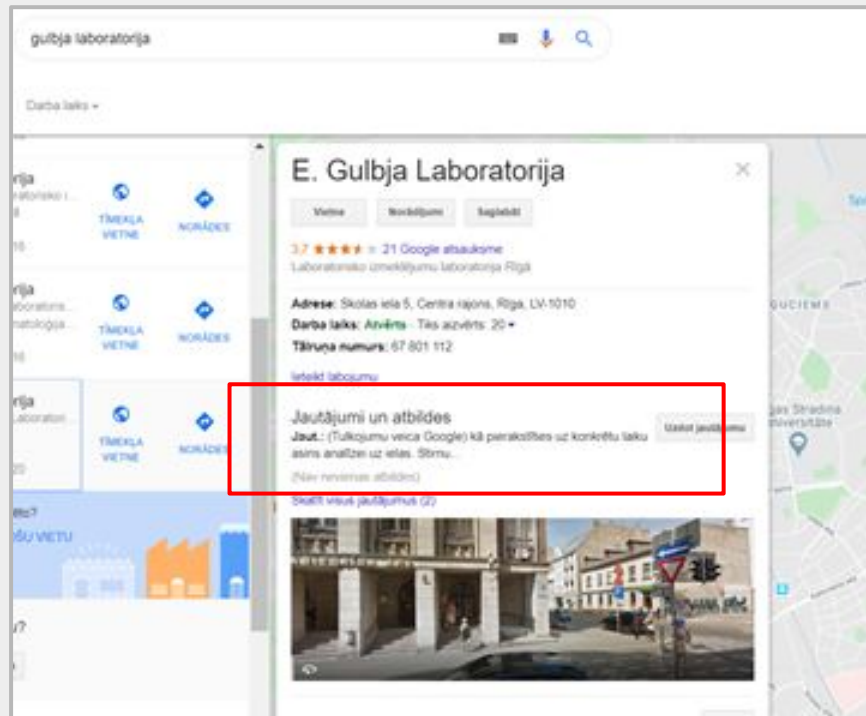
gulbja laboratorija

Darba laiks

rija
atorisko i...
16

rija
laboratorija...
natoloģija...
16

rija
Laboratori...
20

TĪMEKĻA VIETNE
NORĀDES

TĪMEKĻA VIETNE
NORĀDES

TĪMEKĻA VIETNE
NORĀDES

etu?
ŠU VIETU

u?

E. Gulbja Laboratorija

Vietne
Norādījumi
Saglabāt

3,7 ★★★★☆ 21 Google atsauksme
Laboratorisko izmeklējumu laboratorija Rīgā

Adrese: Skolas iela 5, Centra rajons, Rīga, LV-1010
Darba laiks: Atvērts · Tiks aizvērts: 20
Tālruņa numurs: 67 801 112

Ieteikt labojumu

Jautājumi un atbildes
Jaut.: (Tulkojumu veica Google) kā pierakstīties uz konkrētu laiku asins analīzei uz ielas. Stimu...
(Nav nevienas atbildes)
Uzdot jautājumu

Skatīt visus jautājumus (2)

ĶUCIEMS
gas Stradiņa
universitāte
Sp